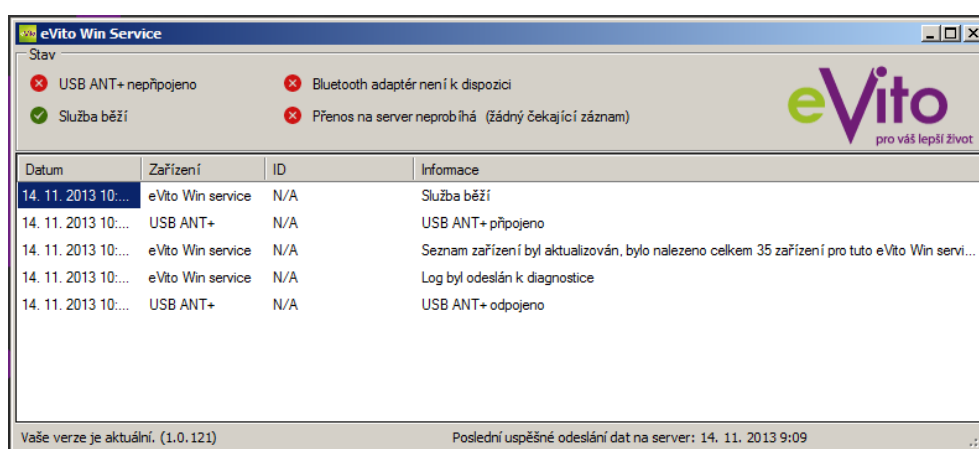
eVito Win Service

Stav

USB ANT+ nepřipojeno

Bluetooth adaptér není k dispozici

Služba běží

Přenos na server neprobíhá (žádný čekající záznam)

eVito
pro váš lepší život

| Datum | Zařízení | ID | Informace |
|---|---|---|---|
| 14. 11. 2013 10:... | eVito Win service | N/A | Služba běží |
| 14. 11. 2013 10:... | USB ANT+ | N/A | USB ANT+ připojeno |
| 14. 11. 2013 10:... | eVito Win service | N/A | Seznam zařízení byl aktualizován, bylo nalezeno celkem 35 zařízení pro tuto eVito Win servi... |
| 14. 11. 2013 10:... | eVito Win service | N/A | Log byl odeslán k diagnostice |
| 14. 11. 2013 10:... | USB ANT+ | N/A | USB ANT+ odpojeno |

Vaše verze je aktuální. (1.0.121)

Poslední uspěšné odeslání dat na server: 14. 11. 2013 9:09